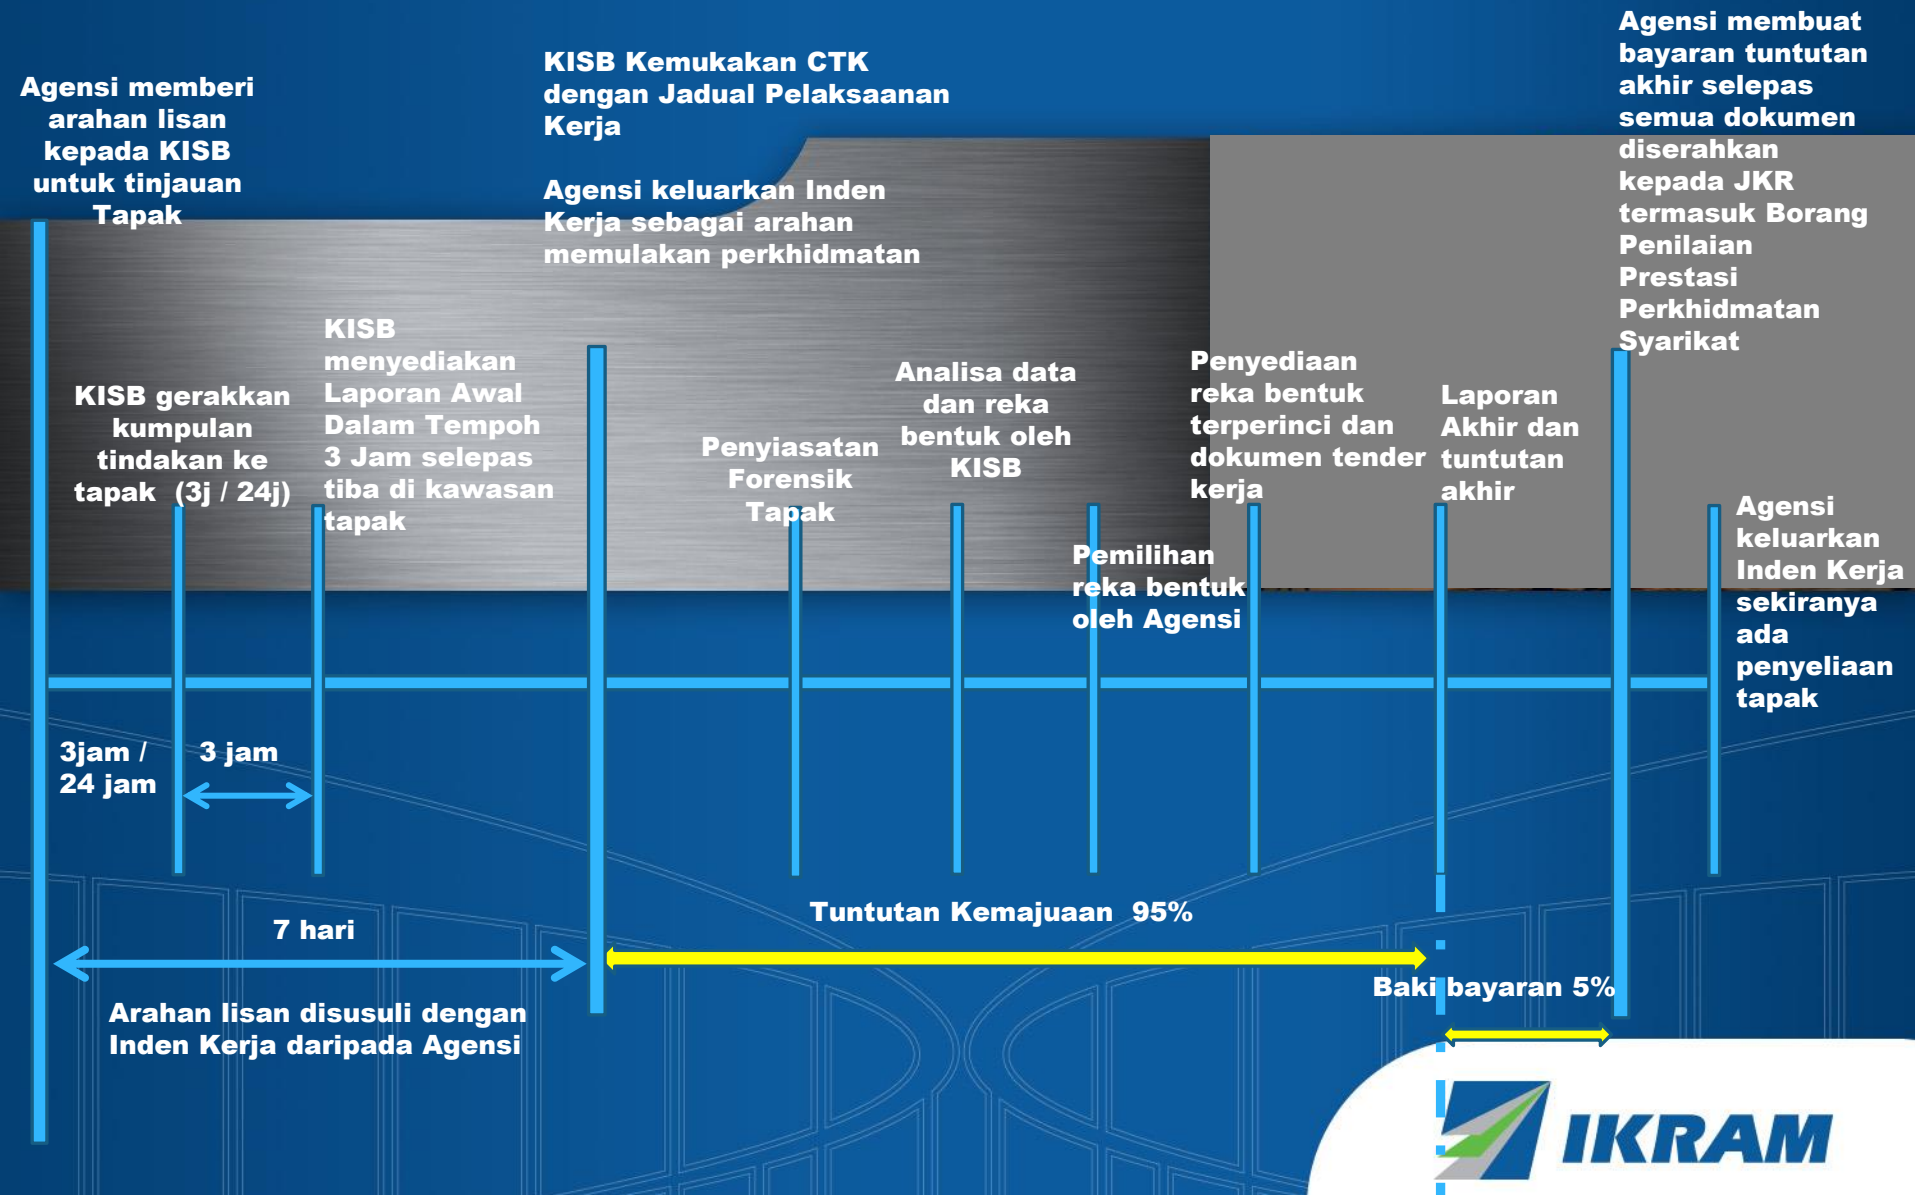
Agensi memberi arahan lisan kepada KISB untuk tinjauan Tapak

KISB Kemukakan CTK dengan Jadual Pelaksaanan Kerja

Agensi keluarkan Inden Kerja sebagai arahan memulakan perkhidmatan

Agensi membuat bayaran tuntutan akhir selepas semua dokumen diserahkan kepada JKR termasuk Borang Penilaian Prestasi Perkhidmatan Syarikat

KISB gerakkan kumpulan tindakan ke tapak (3j / 24j)

KISB menyediakan Laporan Awal Dalam Tempoh 3 Jam selepas tiba di kawasan tapak

Penyiasatan Forensik Tapak

Analisa data dan reka bentuk oleh KISB

Pemilihan reka bentuk oleh Agensi

Penyediaan reka bentuk terperinci dan dokumen tender kerja

Laporan Akhir dan tuntutan akhir

Agensi keluarkan Inden Kerja sekiranya ada penyeliaan tapak

3jam / 24 jam

3 jam

7 hari

Tuntutan Kemajuaan 95%

Baki bayaran 5%

Arahan lisan disusuli dengan Inden Kerja daripada Agensi

IKRAM